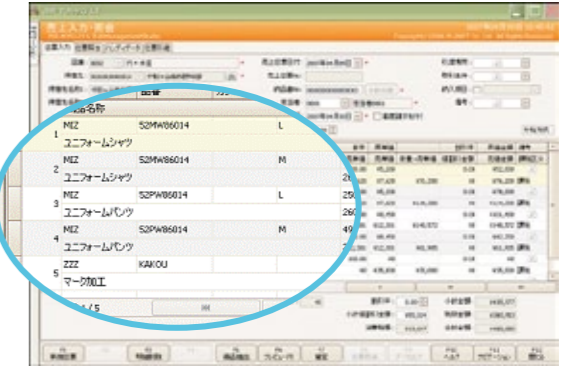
売上入力・照会

商品名称

品番

| | | | |
|---|---|---|---|
| 1 | MIZ | 52MW86014 | L |
| | ユニフォームシャツ | | |
| 2 | MIZ | 52MW86014 | M |
| | ユニフォームシャツ | | |
| 3 | MIZ | 52PW86014 | L |
| | ユニフォームパンツ | | |
| 4 | MIZ | 52PW86014 | M |
| | ユニフォームパンツ | | |
| 5 | ZZZ | KAKOU | |
| | マーク加工 | | |

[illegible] / 5